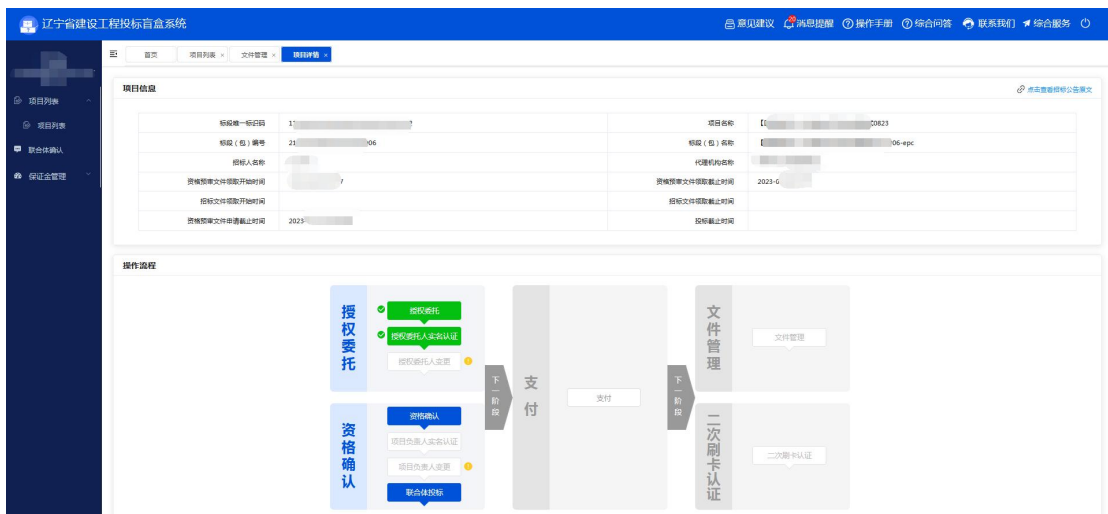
辽宁省建设工程投标盲盒系统

意见建议 消息提醒 操作手册 综合问答 联系我们 综合服务

项目列表
项目列表
联合体确认
保证金管理

首页 项目列表 × 文件管理 × 项目详情 ×

项目信息

点击查看招标公告原文

| 标段唯一标识码 | 1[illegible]2 | 项目名称 | [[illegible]0823 |
|---|---|---|---|
| 标段（包）编号 | 21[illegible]06 | 标段（包）名称 | [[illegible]06-epc |
| 招标人名称 | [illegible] | 代理机构名称 | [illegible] |
| 资格预审文件领取开始时间 | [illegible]7 | 资格预审文件领取截止时间 | 2023-0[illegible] |
| 招标文件领取开始时间 | | 招标文件领取截止时间 | |
| 资格预审文件申请截止时间 | 2023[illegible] | 投标截止时间 | |

操作流程

授权委托
授权委托
授权委托人实名认证
授权委托人变更

资格确认
资格确认
项目负责人实名认证
项目负责人变更
联合体投标

下一阶段

支付
支付

下一阶段

文件管理
文件管理

二次刷卡认证
二次刷卡认证